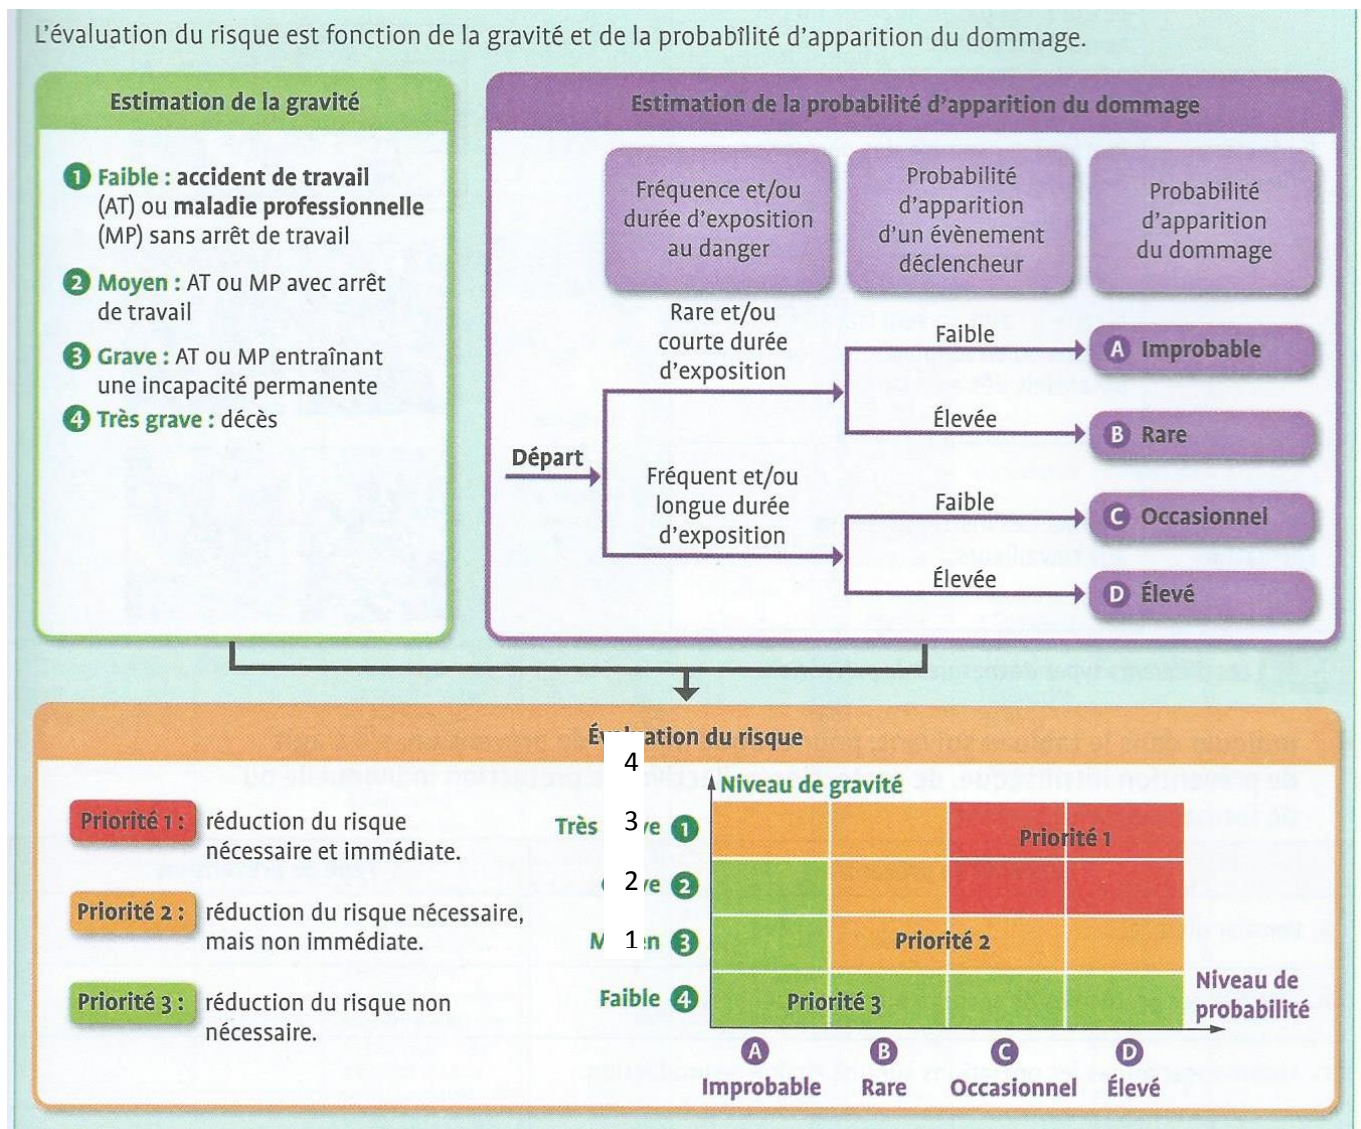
L'évaluation du risque est fonction de la gravité et de la probabilité d'apparition du dommage.

Estimation de la gravité

1 Faible : accident de travail (AT) ou maladie professionnelle (MP) sans arrêt de travail

2 Moyen : AT ou MP avec arrêt de travail

3 Grave : AT ou MP entraînant une incapacité permanente

4 Très grave : décès

Estimation de la probabilité d'apparition du dommage

Fréquence et/ou durée d'exposition au danger

Probabilité d'apparition d'un évènement déclencheur

Probabilité d'apparition du dommage

Départ

Rare et/ou courte durée d'exposition

Faible

A Improbable

Élevée

B Rare

Fréquent et/ou longue durée d'exposition

Faible

C Occasionnel

Élevée

D Élevé

Év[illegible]ation du risque

Priorité 1 : réduction du risque nécessaire et immédiate.

Priorité 2 : réduction du risque nécessaire, mais non immédiate.

Priorité 3 : réduction du risque non nécessaire.

4

Niveau de gravité

Très 3 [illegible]ve 1

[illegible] 2 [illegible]ve 2

M 1 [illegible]n 3

Faible 4

Priorité 1

Priorité 2

Priorité 3

Niveau de probabilité

A Improbable

B Rare

C Occasionnel

D Élevé